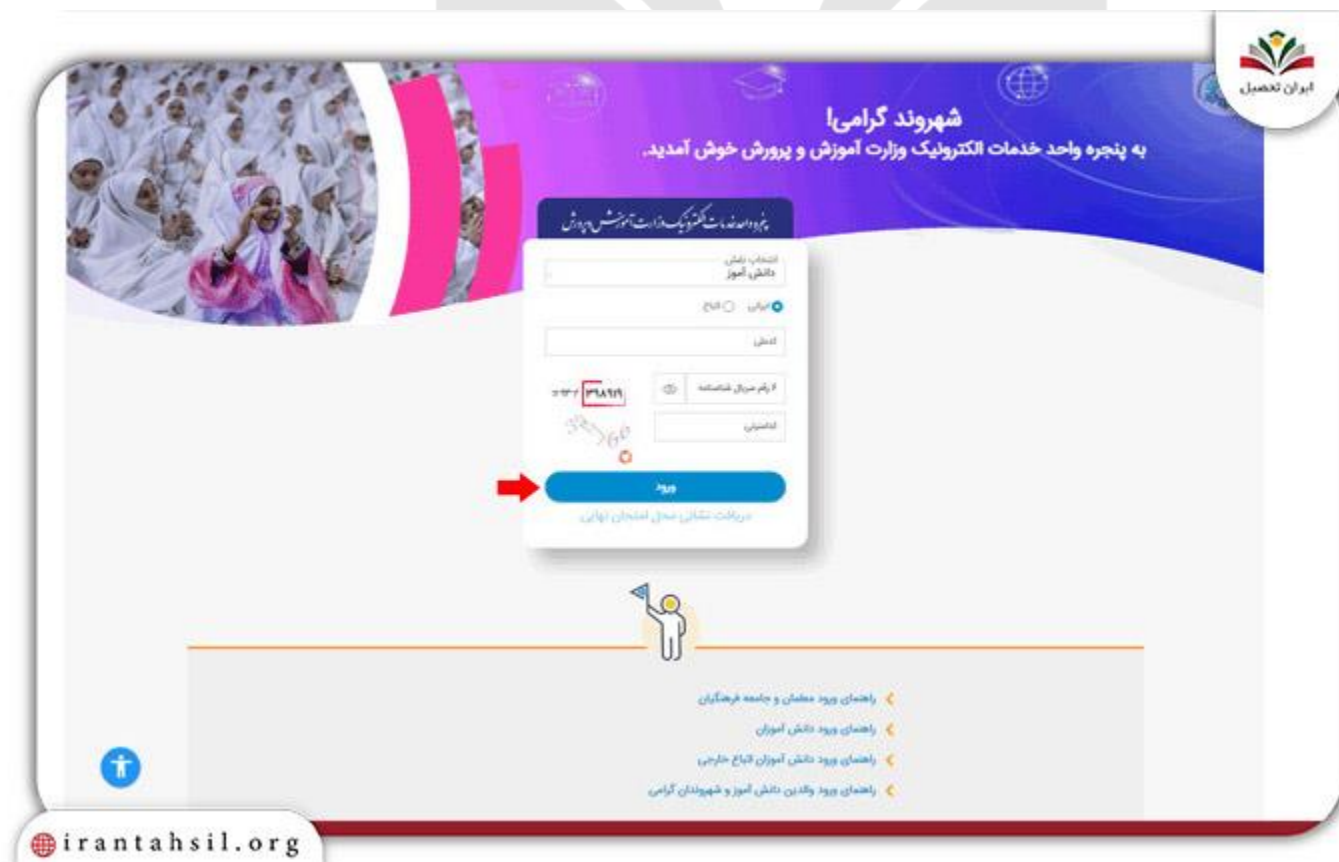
ایران تحصیل

شهروند گرامی!
به پنجره واحد خدمات الکترونیک وزارت آموزش و پرورش خوش آمدید.

پنجره واحد خدمات الکترونیک وزارت آموزش و پرورش

انتخاب نقش
دانش آموز

ایرانی اتباع

کدملی

۶ رقم سریال شناسنامه

۳۹۸۹۱۹

کدامنیتی

ورود

دریافت نشانی محل امتحان نهایی

راهنمای ورود معلمان و جامعه فرهنگیان
راهنمای ورود دانش آموزان
راهنمای ورود دانش آموزان اتباع خارجی
راهنمای ورود والدین دانش آموز و شهروندان گرامی

irantahsil.org